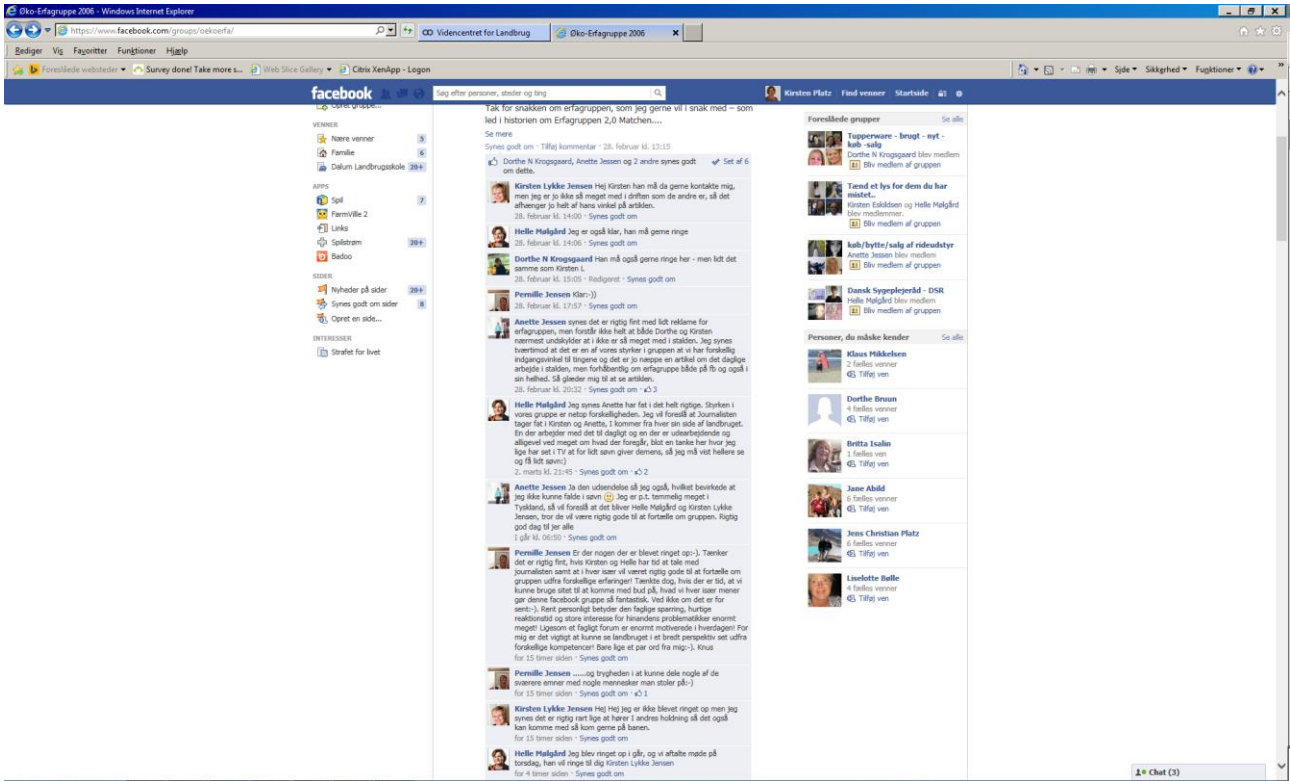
Øko-Erfagruppe 2006 - Windows Internet Explorer

https://www.facebook.com/groups/oekoerfa/

Videncentret for Landbrug

Øko-Erfagruppe 2006

Rediger Vis Favoritter Funktioner Hjælp

Foreslåede websteder Survey done! Take more s... Web Slice Gallery Citrix XenApp - Logon

Side Sikkerhed Funktioner

facebook

Søg efter personer, steder og ting

Kirsten Platz Find venner Startside

Opret gruppe...

VENNER

Nære venner 5

Familie 6

Dalum Landbrugsskole 20+

APPS

Spil 7

FarmVille 2

Links

Spilstrøm 20+

Badoo

SIDER

Nyheder på sider 20+

Synes godt om sider 8

Opret en side...

INTERESSER

Strafet for livet

Tak for snakken om erfagruppen, som jeg gerne vil i snak med – som led i historien om Erfagruppen 2,0 Matchen....

Se mere

Synes godt om · Tilføj kommentar · 28. februar kl. 13:15

Dorthe N Krogsgaard, Anette Jessen og 2 andre synes godt om dette.

Set af 6

Kirsten Lykke Jensen Hej Kirsten han må da gerne kontakte mig, men jeg er jo ikke så meget med i driften som de andre er, så det afhænger jo helt af hans vinkel på artiklen.
28. februar kl. 14:00 · Synes godt om

Helle Mølgård Jeg er også klar, han må gerne ringe
28. februar kl. 14:06 · Synes godt om

Dorthe N Krogsgaard Han må også gerne ringe her - men lidt det samme som Kirsten L
28. februar kl. 15:05 · Redigeret · Synes godt om

Pernille Jensen Klar:-))
28. februar kl. 17:57 · Synes godt om

Anette Jessen synes det er rigtig fint med lidt reklame for erfagruppen, men forstår ikke helt at både Dorthe og Kirsten nærmest undskylder at i ikke er så meget med i stalden. Jeg synes tværtimod at det er en af vores styrker i gruppen at vi har forskellig indgangsvinkel til tingene og det er jo næppe en artikel om det daglige arbejde i stalden, men forhåbentlig om erfagruppe både på fb og også i sin helhed. Så glæder mig til at se artiklen.
28. februar kl. 20:32 · Synes godt om · 3

Helle Mølgård Jeg synes Anette har fat i det helt rigtige. Styrken i vores gruppe er netop forskelligheden. Jeg vil foreslå at Journalisten tager fat i Kirsten og Anette, I kommer fra hver sin side af landbruget. En der arbejder med det til dagligt og en der er udearbejdende og alligevel ved meget om hvad der foregår, blot en tanke her hvor jeg lige har set i TV at for lidt søvn giver demens, så jeg må vist hellere se og få lidt søvn:)
2. marts kl. 21:45 · Synes godt om · 2

Anette Jessen Ja den udsendelse så jeg også, hvilket bevirkede at jeg ikke kunne falde i søvn Jeg er p.t. temmelig meget i Tyskland, så vil foreslå at det bliver Helle Mølgård og Kirsten Lykke Jensen, tror de vil være rigtig gode til at fortælle om gruppen. Rigtig god dag til jer alle
I går kl. 06:50 · Synes godt om

Pernille Jensen Er der nogen der er blevet ringet op:-). Tænker det er rigtig fint, hvis Kirsten og Helle har tid at tale med journalisten samt at i hver især vil været rigtig gode til at fortælle om gruppen udfra forskellige erfaringer! Tænkte dog, hvis der er tid, at vi kunne bruge sitet til at komme med bud på, hvad vi hver især mener gør denne facebook gruppe så fantastisk. Ved ikke om det er for sent:-). Rent personligt betyder den faglige sparring, hurtige reaktionstid og store interesse for hinandens problematikker enormt meget! Ligesom et fagligt forum er enormt motiverede i hverdagen! For mig er det vigtigt at kunne se landbruget i et bredt perspektiv set udfra forskellige kompetencer! Bare lige et par ord fra mig:-). Knus
for 15 timer siden · Synes godt om

Pernille Jensen ......og trygheden i at kunne dele nogle af de sværere emner med nogle mennesker man stoler på:-)
for 15 timer siden · Synes godt om · 1

Kirsten Lykke Jensen Hej Hej jeg er ikke blevet ringet op men jeg synes det er rigtig rart lige at hører I andres holdning så det også kan komme med så kom gerne på banen.
for 15 timer siden · Synes godt om

Helle Mølgård Jeg blev ringet op i går, og vi aftalte møde på torsdag, han vil ringe til dig Kirsten Lykke Jensen
for 4 timer siden · Synes godt om

Foreslåede grupper Se alle

Tupperware - brugt - nyt - køb -salg
Dorthe N Krogsgaard blev medlem
Bliv medlem af gruppen

Tænd et lys for dem du har mistet..
Kirsten Eskildsen og Helle Mølgård blev medlemmer.
Bliv medlem af gruppen

køb/bytte/salg af rideudstyr
Anette Jessen blev medlem
Bliv medlem af gruppen

Dansk Sygeplejeråd - DSR
Helle Mølgård blev medlem
Bliv medlem af gruppen

Personer, du måske kender Se alle

Klaus Mikkelsen
2 fælles venner
Tilføj ven

Dorthe Bruun
4 fælles venner
Tilføj ven

Britta Isalin
1 fælles ven
Tilføj ven

Jane Abild
6 fælles venner
Tilføj ven

Jens Christian Platz
6 fælles venner
Tilføj ven

Liselotte Bølle
4 fælles venner
Tilføj ven

Chat (3)